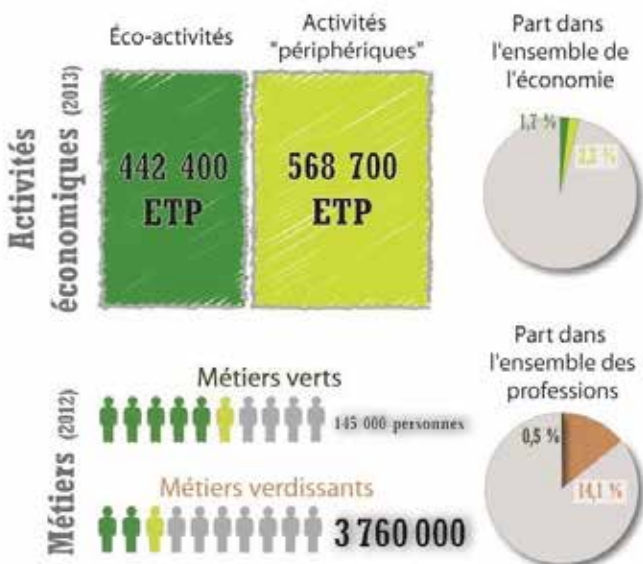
Éco-activités

Activités "périphériques"

Part dans l'ensemble de l'économie

Activités économiques (2013)

442 400 ETP

568 700 ETP

1,7 %

2,2 %

Part dans l'ensemble des professions

Métiers (2012)

Métiers verts

145 000 personnes

Métiers verdissants

3 760 000

0,5 %

14,1 %